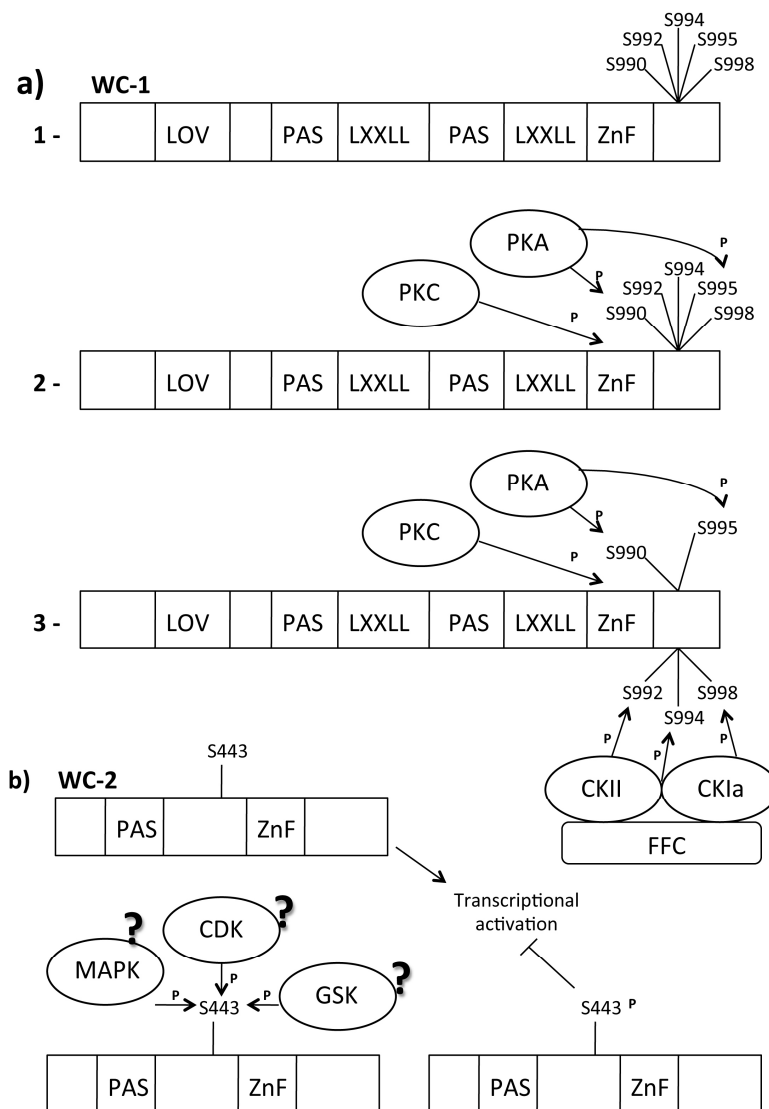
a) WC-1

S994
S992 S995
S990 S998

1 -

| | LOV | | PAS | LXXLL | PAS | LXXLL | ZnF | |
|---|---|---|---|---|---|---|---|---|

PKA
P
PKC
P
S994
S992 S995
S990 S998
P

2 -

| | LOV | | PAS | LXXLL | PAS | LXXLL | ZnF | |
|---|---|---|---|---|---|---|---|---|

PKA
P
PKC
P
S990
S995
P

3 -

| | LOV | | PAS | LXXLL | PAS | LXXLL | ZnF | |
|---|---|---|---|---|---|---|---|---|

S992
S994
S998
P
P
CKII
CKIa
FFC

b) WC-2

S443

| | PAS | | ZnF | |
|---|---|---|---|---|

Transcriptional activation

?
CDK
?
MAPK
P
P
S443
P
GSK
?

S443 P

| | PAS | | ZnF | |
|---|---|---|---|---|

| | PAS | | ZnF | |
|---|---|---|---|---|